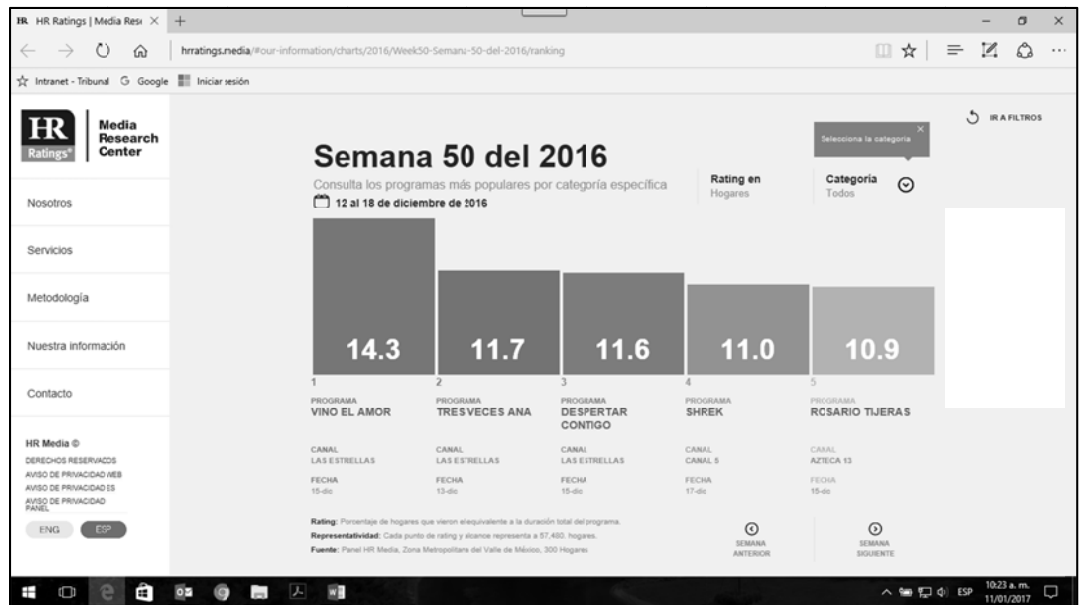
HR HR Ratings | Media Rese ×

hrratings.media/#our-information/charts/2016/Week50-Semana-50-del-2016/ranking

Intranet - Tribunal Google Iniciar sesión

HR Ratings Media Research Center

IR A FILTROS

Selecciona la categoría

Nosotros

Servicios

Metodología

Nuestra información

Contacto

HR Media ©
DERECHOS RESERVADOS
AVISO DE PRIVACIDAD WEB
AVISO DE PRIVACIDAD IS
AVISO DE PRIVACIDAD PANEL

ENG ESP

Semana 50 del 2016

Consulta los programas más populares por categoría específica

12 al 18 de diciembre de 2016

Rating en Hogares

Categoría Todos

14.3 11.7 11.6 11.0 10.9

1 PROGRAMA VINO EL AMOR
CANAL LAS ESTRELLAS
FECHA 15-dic

2 PROGRAMA TRES VECES ANA
CANAL LAS ESTRELLAS
FECHA 13-dic

3 PROGRAMA DESPERTAR CONTIGO
CANAL LAS ESTRELLAS
FECHA 15-dic

4 PROGRAMA SHREK
CANAL CANAL 5
FECHA 17-dic

5 PROGRAMA ROSARIO TIJERAS
CANAL AZTECA 13
FECHA 15-dic

Rating: Porcentaje de hogares que vieron elequivalente a la duración total del programa.
Representatividad: Cada punto de rating y alcance representa a 57,480. hogares.
Fuente: Panel HR Media, Zona Metropolitana del Valle de México, 300 Hogares

SEMANA ANTERIOR

SEMANA SIGUIENTE

ESP 10:23 a. m. 11/01/2017